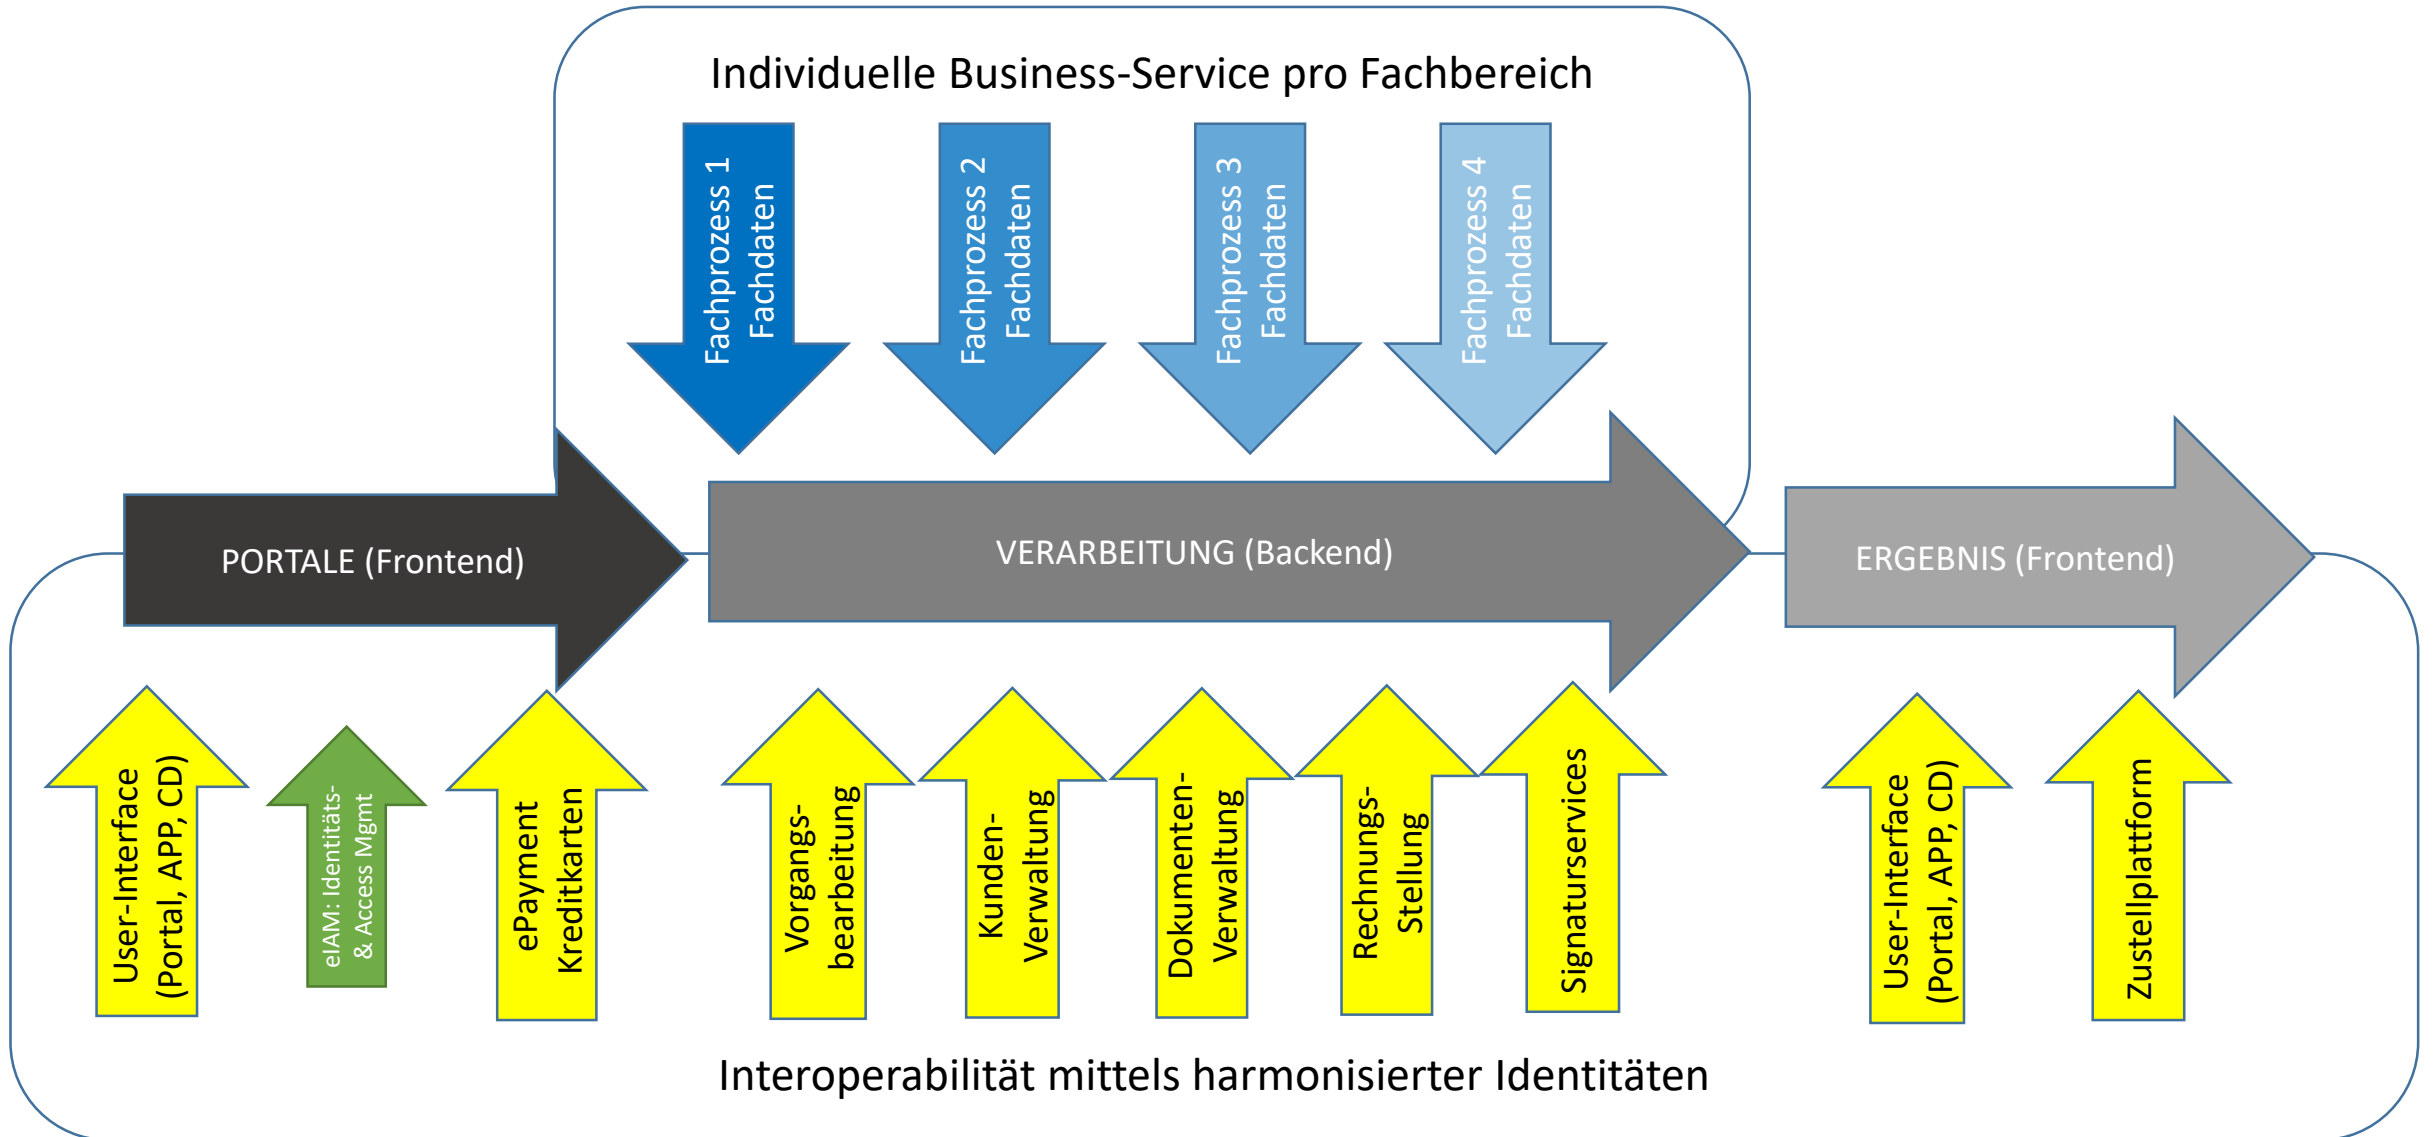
Individuelle Business-Service pro Fachbereich

Fachprozess 1 Fachdaten

Fachprozess 2 Fachdaten

Fachprozess 3 Fachdaten

Fachprozess 4 Fachdaten

PORTALE (Frontend)

VERARBEITUNG (Backend)

ERGEBNIS (Frontend)

User-Interface (Portal, APP, CD)

eIAM: Identitäts- & Access Mgmt

ePayment Kreditkarten

Vorgangs- bearbeitung

Kunden- Verwaltung

Dokumenten- Verwaltung

Rechnungs- Stellung

Signaturservices

User-Interface (Portal, APP, CD)

Zustellplattform

Interoperabilität mittels harmonisierter Identitäten